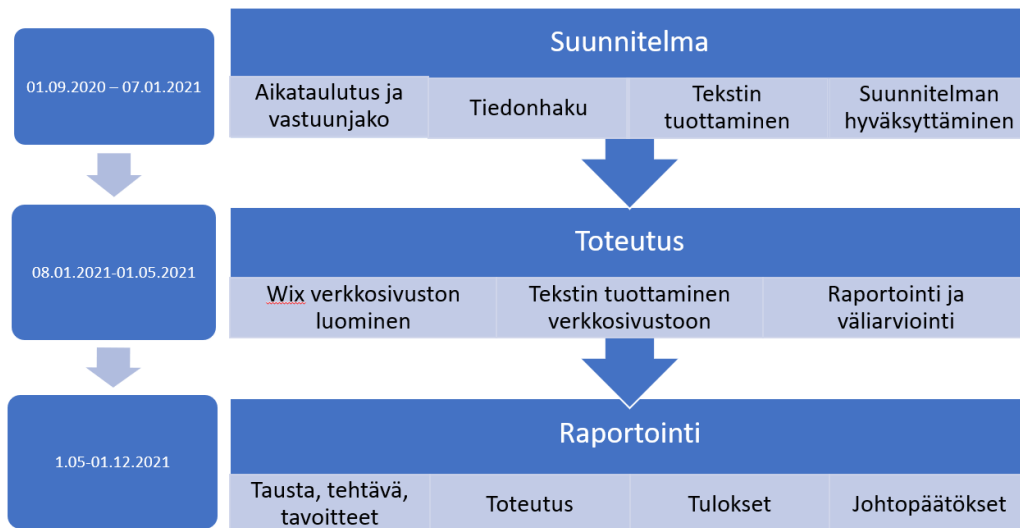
01.09.2020 – 07.01.2021

Suunnitelma

| Aikataulutus ja vastuunjako | Tiedonhaku | Tekstin tuottaminen | Suunnitelman hyväksyttäminen |
|---|---|---|---|

08.01.2021-01.05.2021

Toteutus

| Wix verkkosivuston luominen | Tekstin tuottaminen verkkosivustoon | Raportointi ja väliarviointi |
|---|---|---|

1.05-01.12.2021

Raportointi

| Tausta, tehtävä, tavoitteet | Toteutus | Tulokset | Johtopäätökset |
|---|---|---|---|